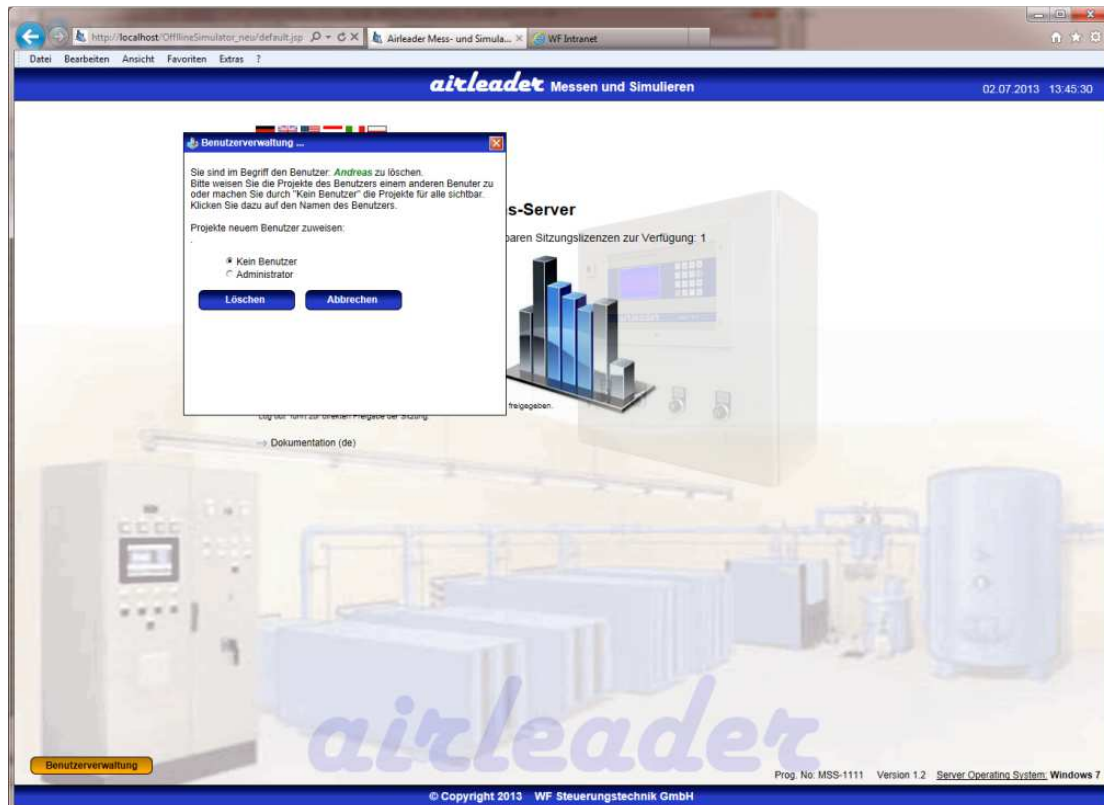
http://localhost/OfflineSimulator_neu/default.jsp
Airleader Mess- und Simula...
WF Intranet

Datei Bearbeiten Ansicht Favoriten Extras ?

airleader Messen und Simulieren

02.07.2013 13:45:30

Benutzerverwaltung ...

Sie sind im Begriff den Benutzer: Andreas zu löschen.
Bitte weisen Sie die Projekte des Benutzers einem anderen Benuter zu oder machen Sie durch "Kein Benutzer" die Projekte für alle sichtbar. Klicken Sie dazu auf den Namen des Benutzers.

Projekte neuem Benutzer zuweisen:

Kein Benutzer
Administrator

Löschen
Abbrechen

s-Server

baren Sitzungslizenzen zur Verfügung: 1

Log out' führt zur direkten Freigabe der Sitzung.

freigegeben.

Dokumentation (de)

airleader

Benutzerverwaltung

Prog. No: MSS-1111 Version 1.2 Server Operating System: Windows 7

© Copyright 2013 WF Steuerungstechnik GmbH